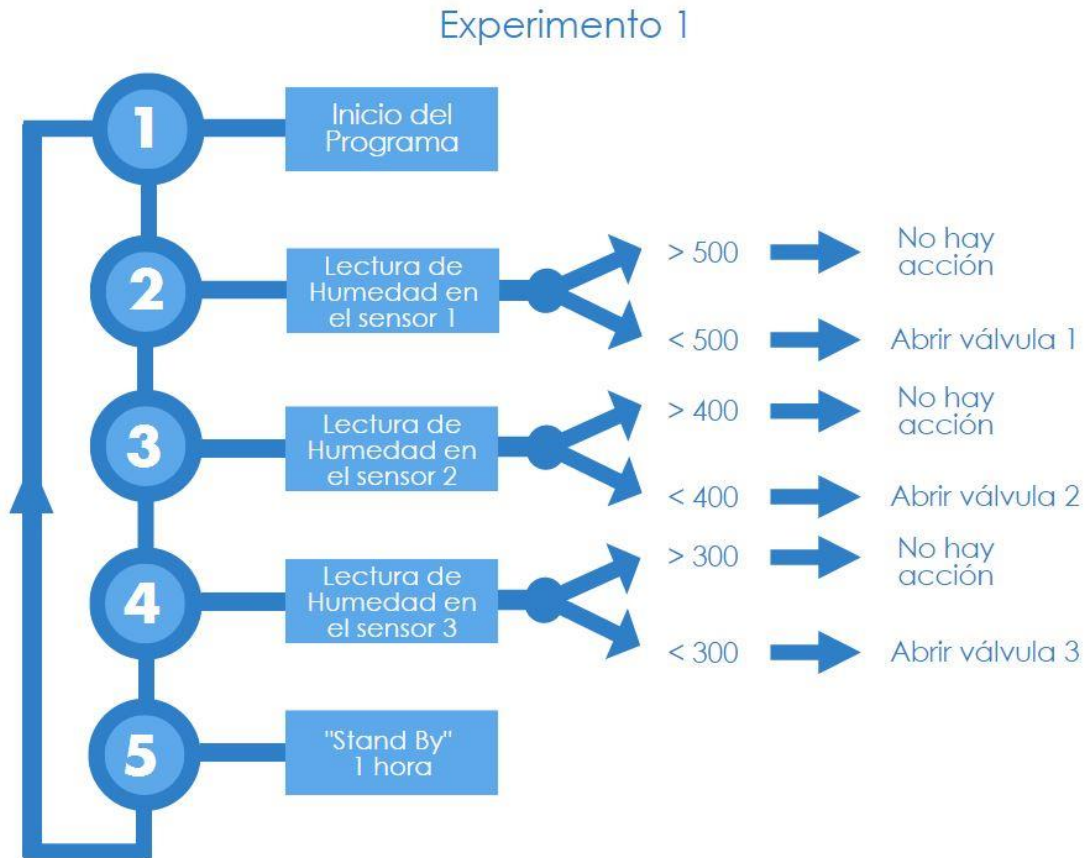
Experimento 1

1

Inicio del Programa

2

Lectura de Humedad en el sensor 1

> 500

No hay acción

< 500

Abrir válvula 1

3

Lectura de Humedad en el sensor 2

> 400

No hay acción

< 400

Abrir válvula 2

4

Lectura de Humedad en el sensor 3

> 300

No hay acción

< 300

Abrir válvula 3

5

"Stand By" 1 hora